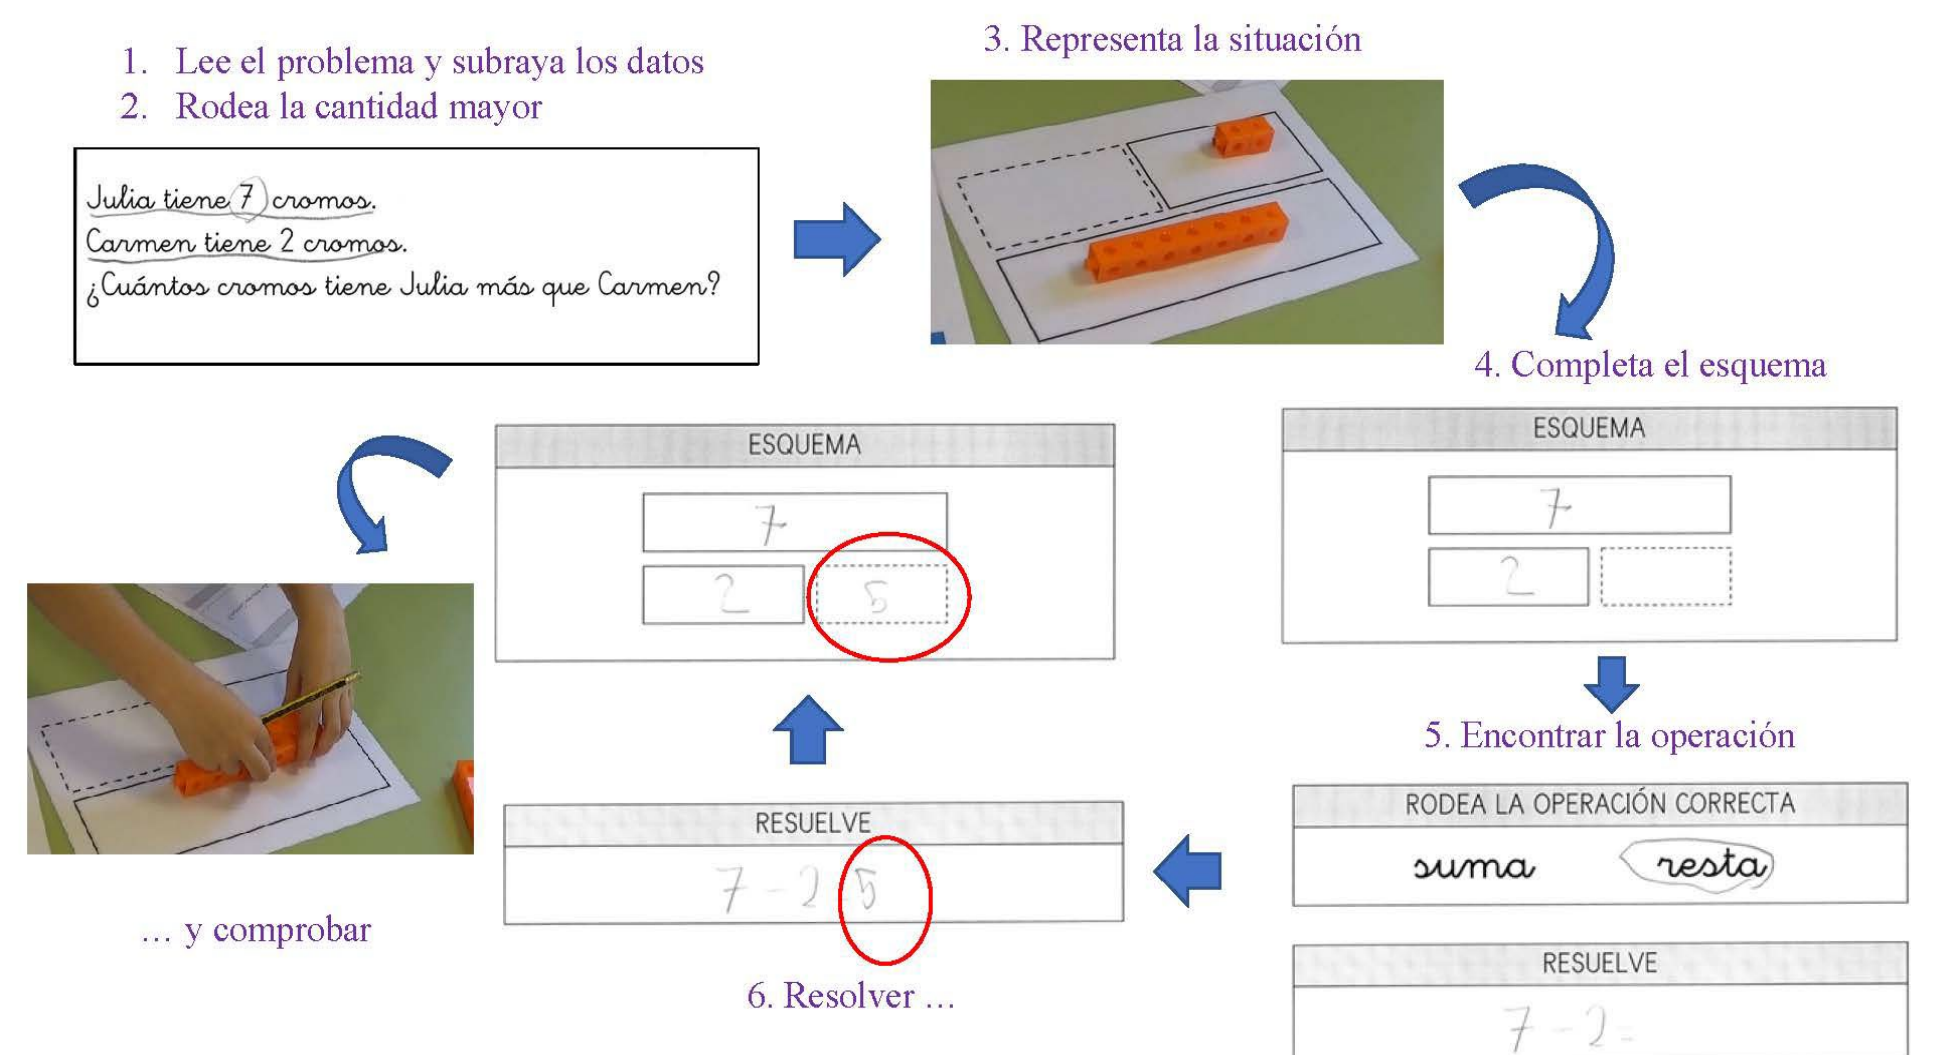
1. Lee el problema y subraya los datos
2. Rodea la cantidad mayor

Julia tiene 7 cromos.
Carmen tiene 2 cromos.
¿Cuántos cromos tiene Julia más que Carmen?

3. Representa la situación

4. Completa el esquema

ESQUEMA
7
2

5. Encontrar la operación

RODEA LA OPERACIÓN CORRECTA
suma resta

RESUELVE
7 - 2 =

ESQUEMA
7
2 5

RESUELVE
7 - 2 5

6. Resolver …

… y comprobar